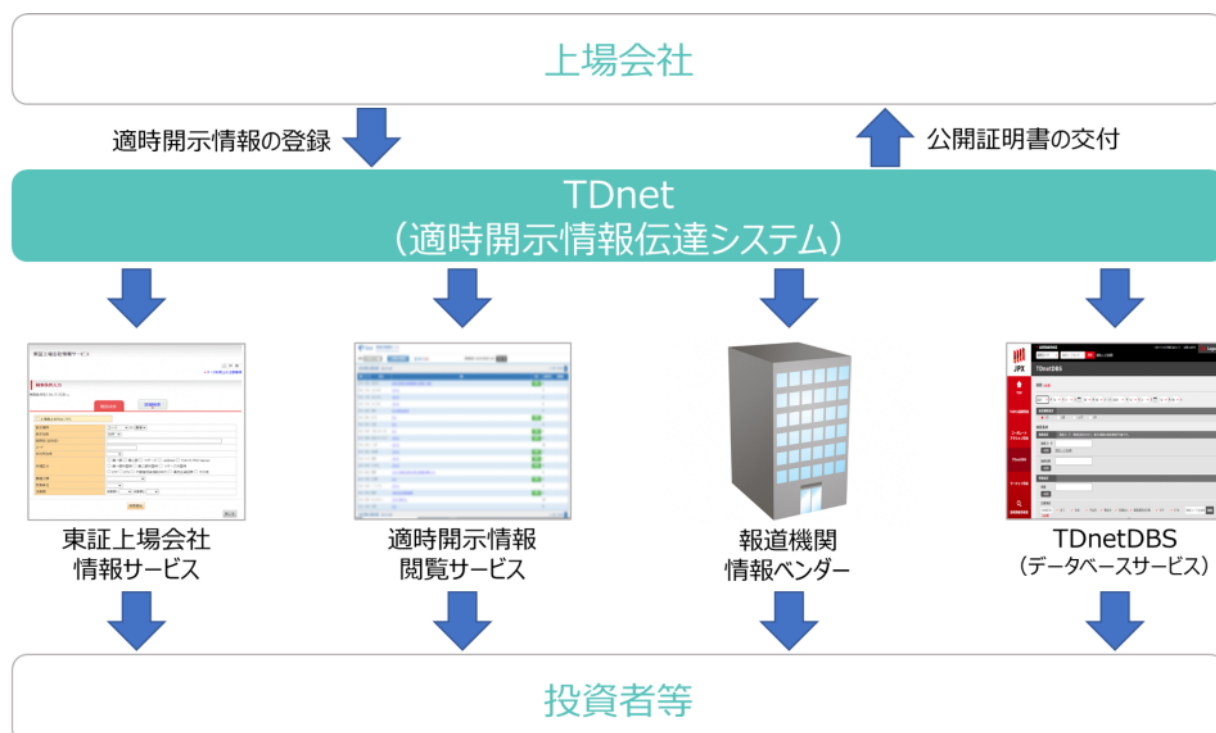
上場会社

適時開示情報の登録

公開証明書の交付

TDnet
（適時開示情報伝達システム）

東証上場会社情報サービス

適時開示情報閲覧サービス

報道機関情報ベンダー

JPX

TDnetDBS

TDnetDBS
（データベースサービス）

投資者等